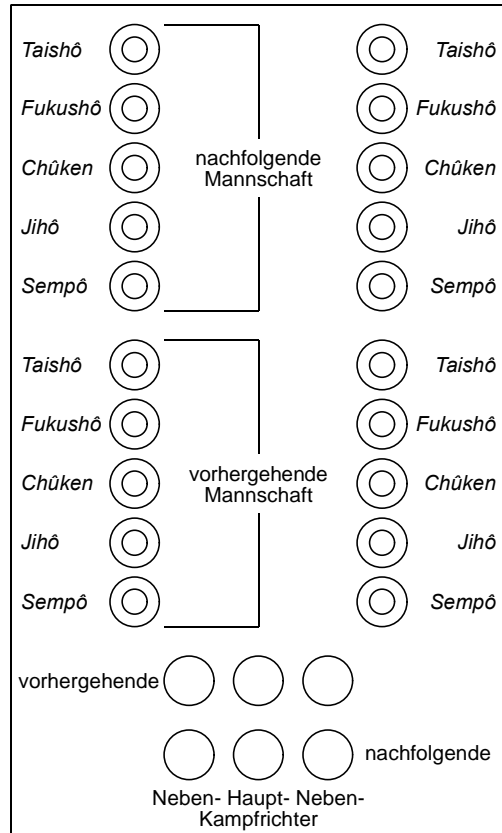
Taishô
Fukushô
Chûken
Jihô
Sempô

nachfolgende Mannschaft

Taishô
Fukushô
Chûken
Jihô
Sempô

Taishô
Fukushô
Chûken
Jihô
Sempô

vorhergehende Mannschaft

Taishô
Fukushô
Chûken
Jihô
Sempô

vorhergehende

nachfolgende

Neben- Haupt- Neben-
Kampfrichter